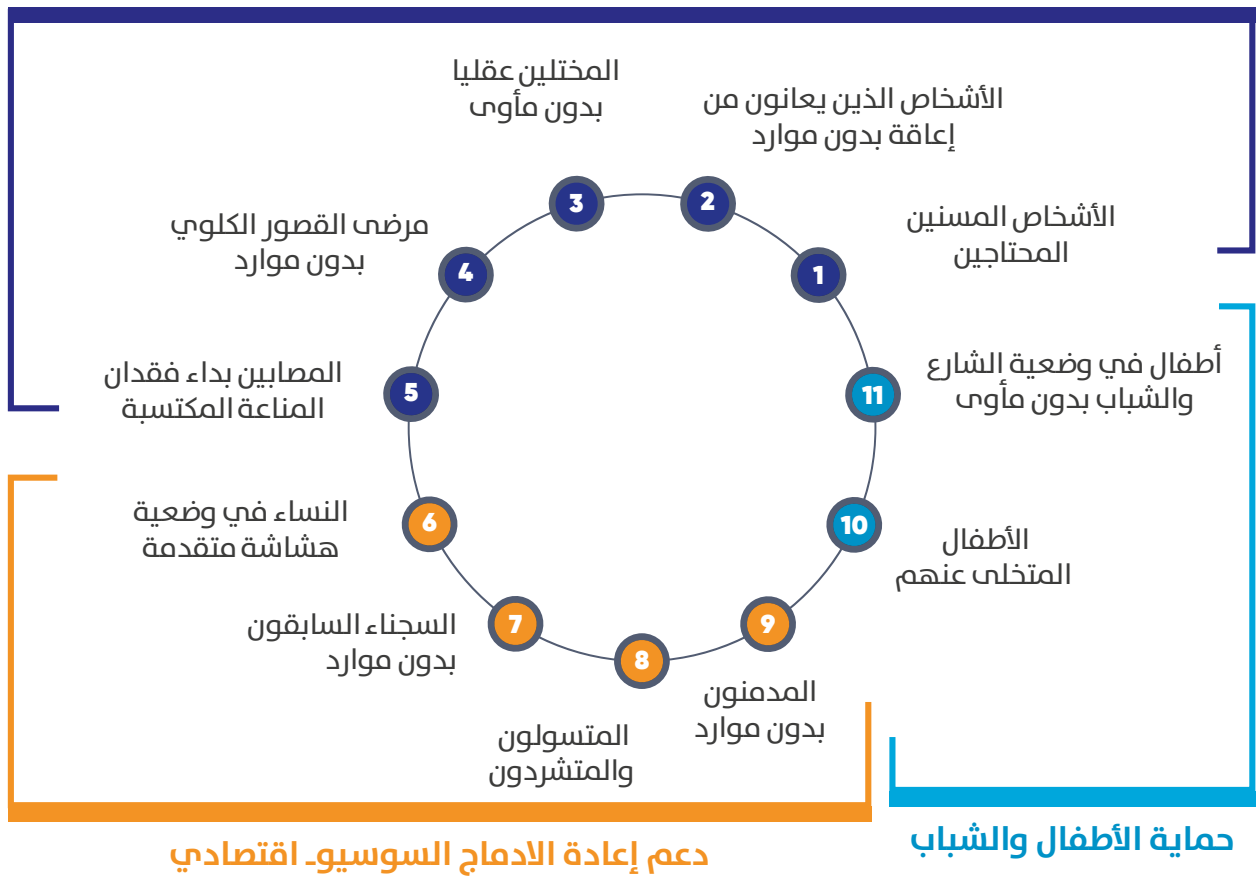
1
الأشخاص المسنين المحتاجين

2
الأشخاص الذين يعانون من إعاقة بدون موارد

3
المختلين عقليا بدون مأوى

4
مرضى القصور الكلوي بدون موارد

5
المصابين بداء فقدان المناعة المكتسبة

6
النساء في وضعية هشاشة متقدمة

7
السجناء السابقون بدون موارد

8
المتسولون والمتشردون

9
المدمنون بدون موارد

10
الأطفال المتخلى عنهم

11
أطفال في وضعية الشارع والشباب بدون مأوى

دعم إعادة الادماج السوسيو- اقتصادي

حماية الأطفال والشباب